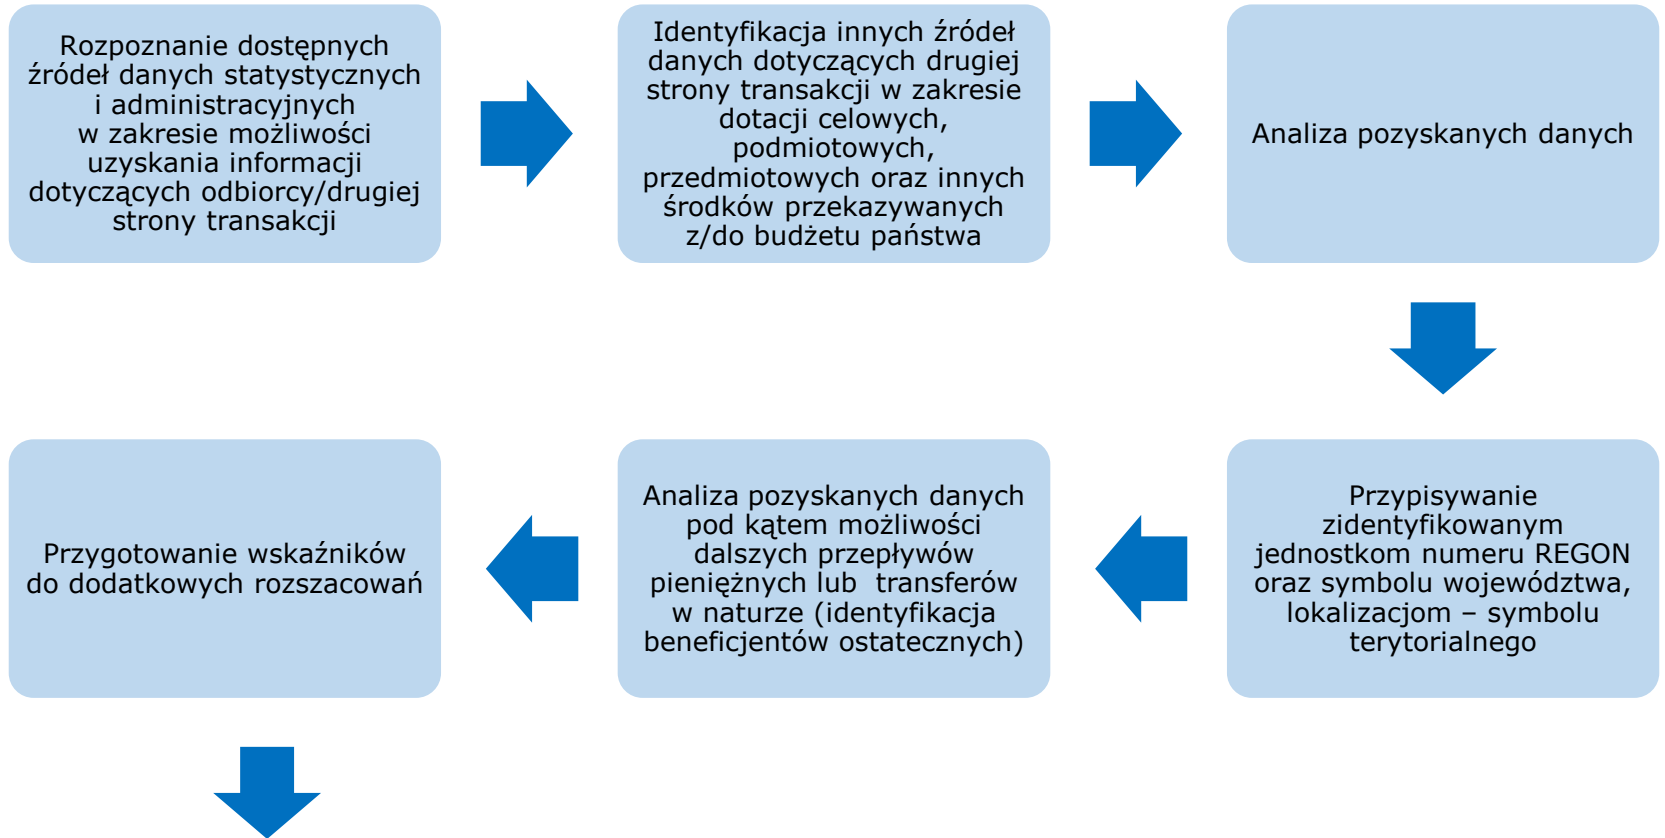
Rozpoznanie dostępnych źródeł danych statystycznych i administracyjnych w zakresie możliwości uzyskania informacji dotyczących odbiorcy/drugiej strony transakcji

Identyfikacja innych źródeł danych dotyczących drugiej strony transakcji w zakresie dotacji celowych, podmiotowych, przedmiotowych oraz innych środków przekazywanych z/do budżetu państwa

Analiza pozyskanych danych

Przypisywanie zidentyfikowanym jednostkom numeru REGON oraz symbolu województwa, lokalizacjom – symbolu terytorialnego

Analiza pozyskanych danych pod kątem możliwości dalszych przepływów pieniężnych lub transferów w naturze (identyfikacja beneficjentów ostatecznych)

Przygotowanie wskaźników do dodatkowych rozszacowań